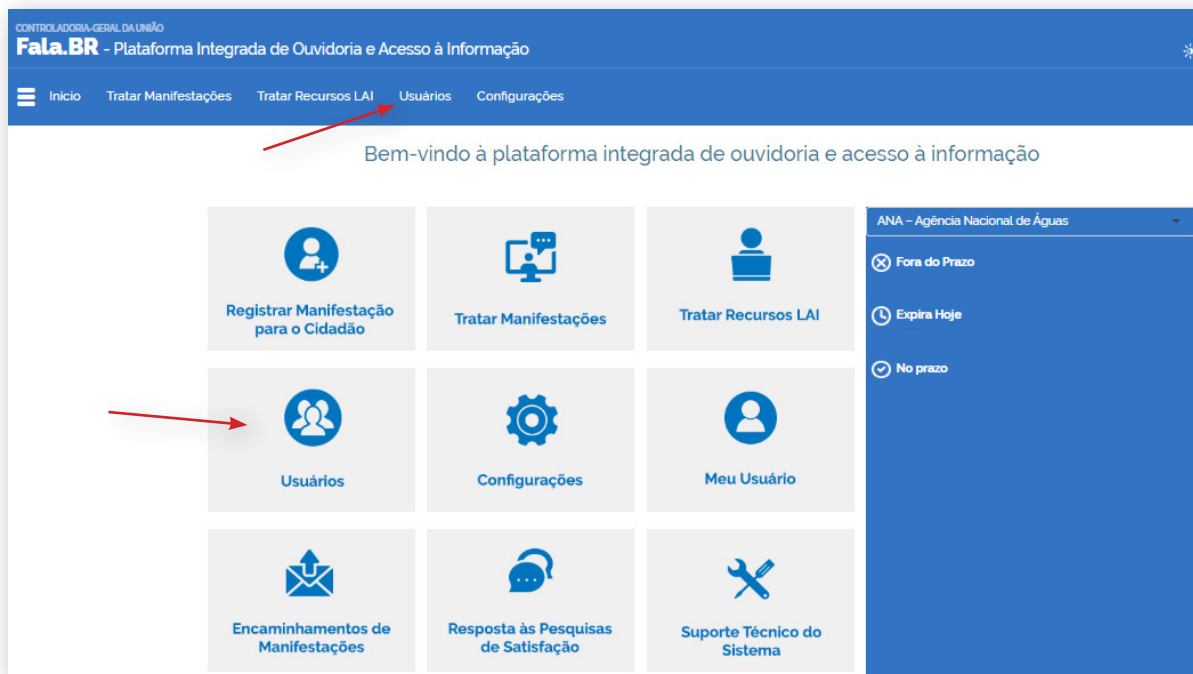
CONTROLADORIA-GERAL DA UNIÃO
Fala.BR - Plataforma Integrada de Ouvidoria e Acesso à Informação

Inicio Tratar Manifestações Tratar Recursos LAI Usuários Configurações

Bem-vindo à plataforma integrada de ouvidoria e acesso à informação

Registrar Manifestação para o Cidadão

Tratar Manifestações

Tratar Recursos LAI

Usuários

Configurações

Meu Usuário

Encaminhamentos de Manifestações

Resposta às Pesquisas de Satisfação

Suporte Técnico do Sistema

ANA – Agência Nacional de Águas

Fora do Prazo

Expira Hoje

No prazo